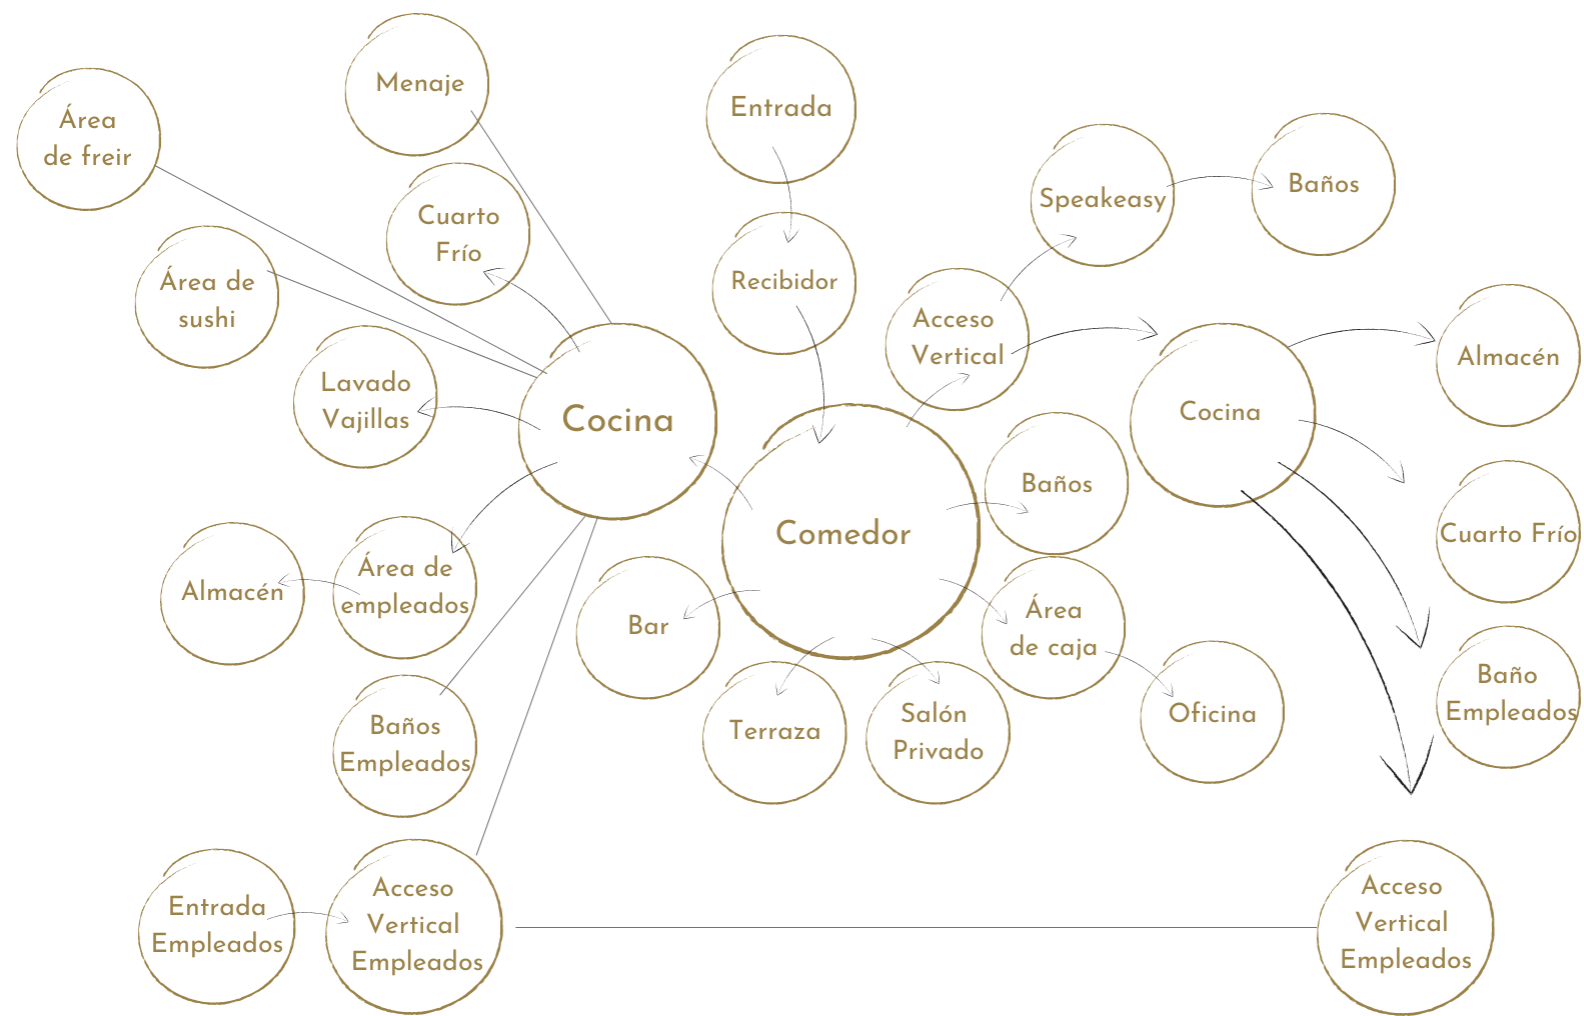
Menaje

Área de freir

Cuarto Frío

Área de sushi

Lavado Vajillas

Cocina

Almacén

Área de empleados

Baños Empleados

Entrada Empleados

Acceso Vertical Empleados

Entrada

Recibidor

Speakeasy

Baños

Acceso Vertical

Comedor

Bar

Terraza

Salón Privado

Baños

Área de caja

Oficina

Cocina

Almacén

Cuarto Frío

Baño Empleados

Acceso Vertical Empleados